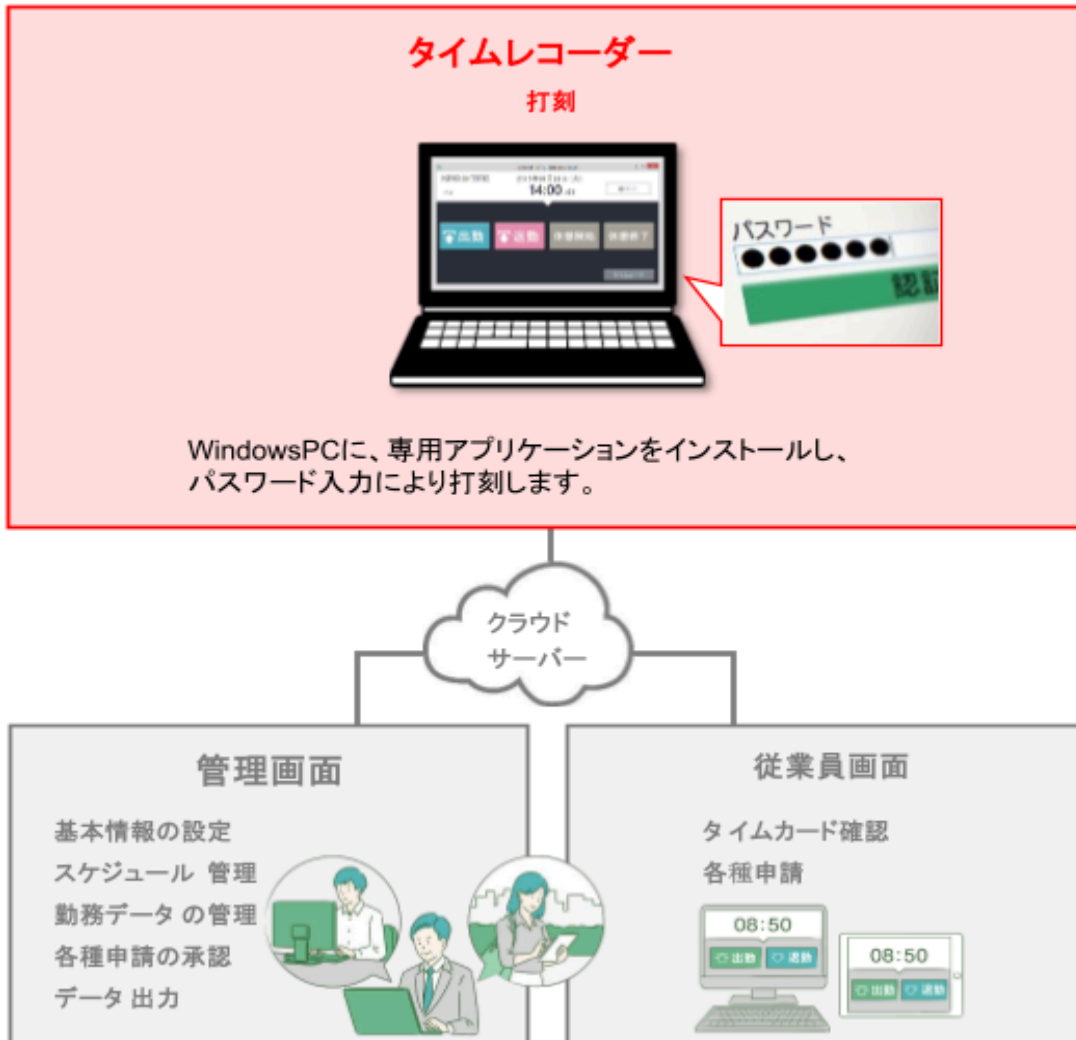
タイムレコーダー

打刻

14:00

出勤 退勤 休憩開始 休憩終了

パスワード

●●●●●●

認証

WindowsPCに、専用アプリケーションをインストールし、パスワード入力により打刻します。

クラウドサーバー

管理画面

基本情報の設定
スケジュール 管理
勤務データ の管理
各種申請の承認
データ 出力

従業員画面

タイムカード確認
各種申請

08:50
出勤 退勤

08:50
出勤 退勤